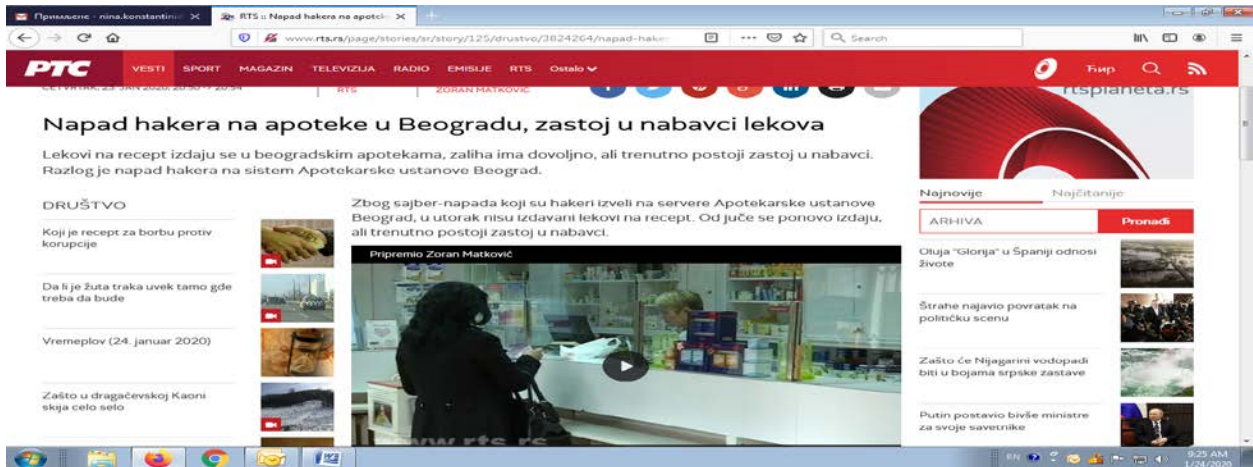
Примљене - nina.konstantini ×
RTS :: Napad hakera na apoteke ×

www.rts.rs/page/stories/sr/story/125/drustvo/3824264/napad-haker

Search

РТС
VESTI SPORT MAGAZIN TELEVIZIJA RADIO EMISIJE RTS Ostalo
Ћир

ČETVRTAK, 23. JAN 2020, 20:50 → 20:54
RTS
ZORAN MATKOVIĆ

rtsplaneta.rs

Napad hakera na apoteke u Beogradu, zastoj u nabavci lekova

Lekovi na recept izdaju se u beogradskim apotekama, zaliha ima dovoljno, ali trenutno postoji zastoj u nabavci. Razlog je napad hakera na sistem Apotekarske ustanove Beograd.

DRUŠTVO

Koji je recept za borbu protiv korupcije

Da li je žuta traka uvek tamo gde treba da bude

Vremeplov (24. januar 2020)

Zašto u dragačevskoj Kaoni skija celo selo

Zbog sajber-napada koji su hakeri izveli na servere Apotekarske ustanove Beograd, u utorak nisu izdavani lekovi na recept. Od juče se ponovo izdaju, ali trenutno postoji zastoj u nabavci.

Pripremio Zoran Matković

www.rts.rs

Najnovije
Najčitanije

ARHIVA
Pronađi

Oluja "Glorija" u Španiji odnosi živote

Štrahe najavio povratak na političku scenu

Zašto će Nijagarini vodopadi biti u bojama srpske zastave

Putin postavio bivše ministre za svoje savetnike

EN
9:25 AM
1/24/2020